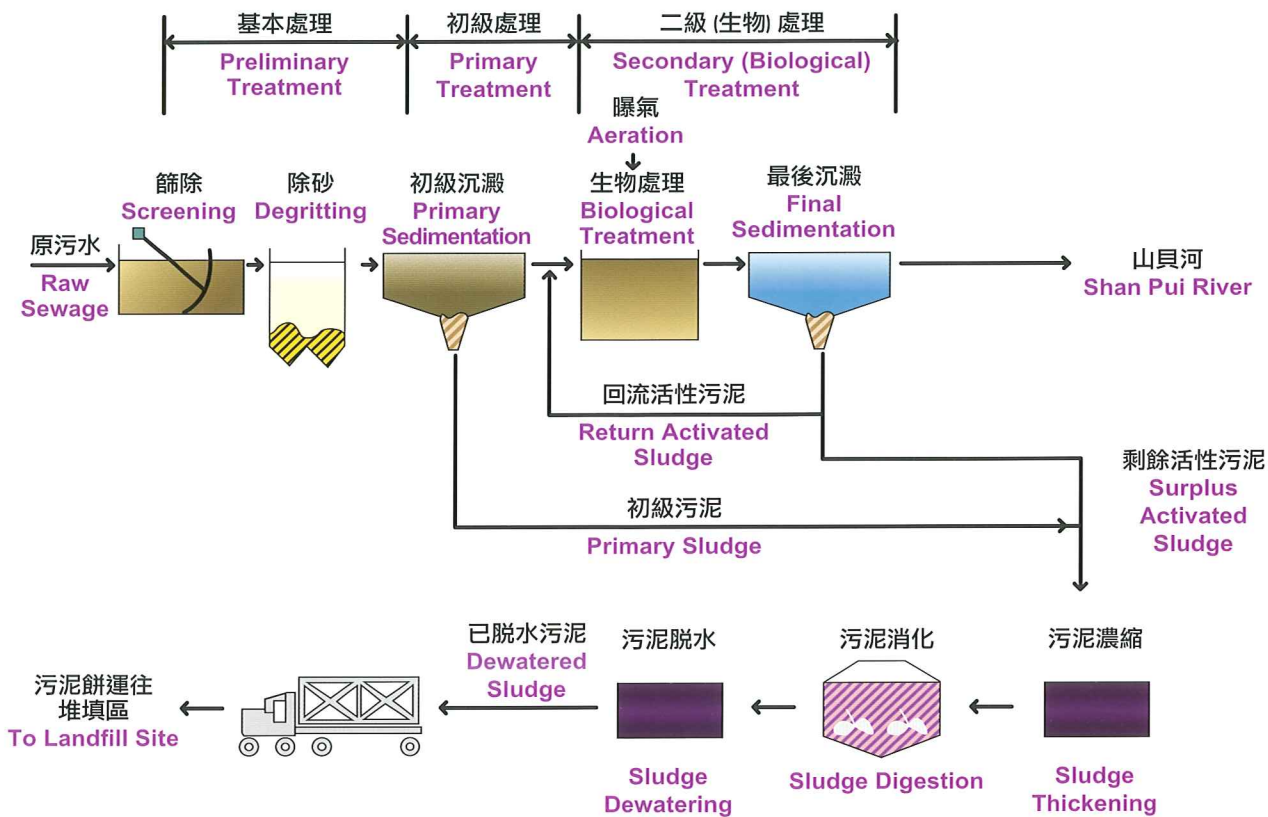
基本處理
Preliminary Treatment

初級處理
Primary Treatment

二級 (生物) 處理
Secondary (Biological) Treatment

曝氣
Aeration

原污水
Raw Sewage

篩除
Screening

除砂
Degritting

初級沉澱
Primary Sedimentation

生物處理
Biological Treatment

最後沉澱
Final Sedimentation

山貝河
Shan Pui River

回流活性污泥
Return Activated Sludge

剩餘活性污泥
Surplus Activated Sludge

初級污泥
Primary Sludge

污泥餅運往堆填區
To Landfill Site

已脫水污泥
Dewatered Sludge

污泥脫水
Sludge Dewatering

污泥消化
Sludge Digestion

污泥濃縮
Sludge Thickening